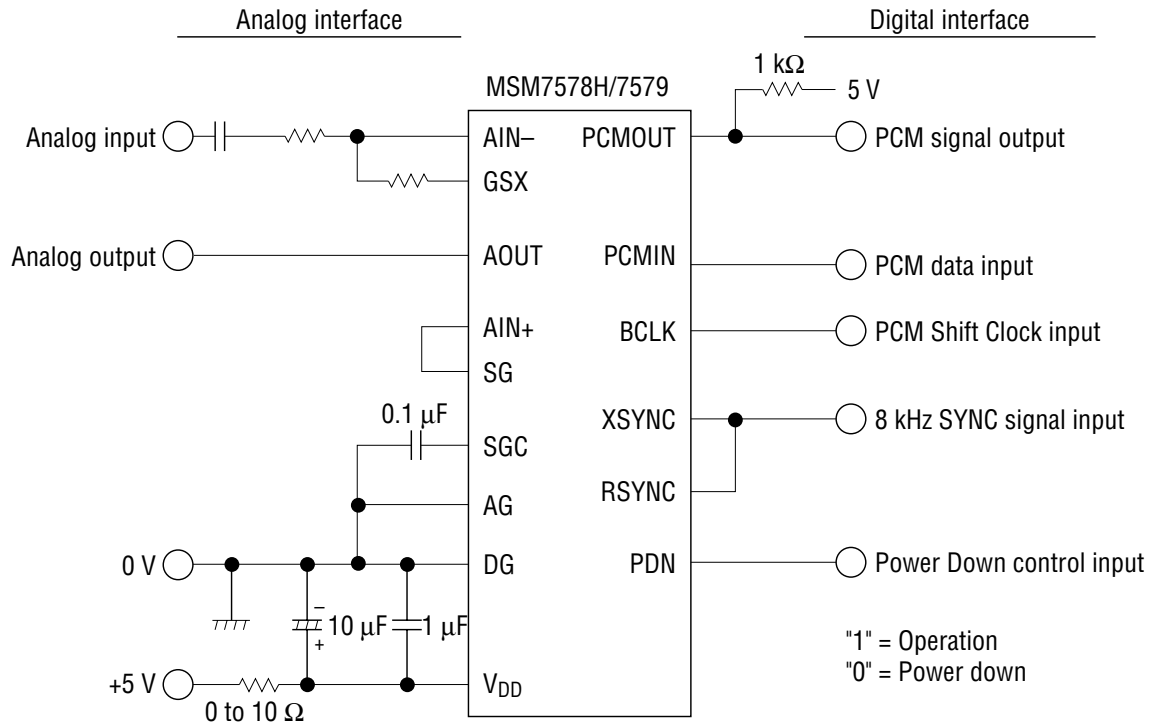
Analog interface

Digital interface

MSM7578H/7579

$1\ k\Omega$

5 V

Analog input

AIN–

GSX

PCMOUT

PCM signal output

Analog output

AOUT

PCMIN

PCM data input

AIN+

BCLK

PCM Shift Clock input

SG

$0.1\ \mu F$

SGC

XSYNC

8 kHz SYNC signal input

AG

RSYNC

0 V

DG

PDN

Power Down control input

–

+

$10\ \mu F$

$1\ \mu F$

+5 V

$V_{DD}$

0 to 10 $\Omega$

"1" = Operation
"0" = Power down